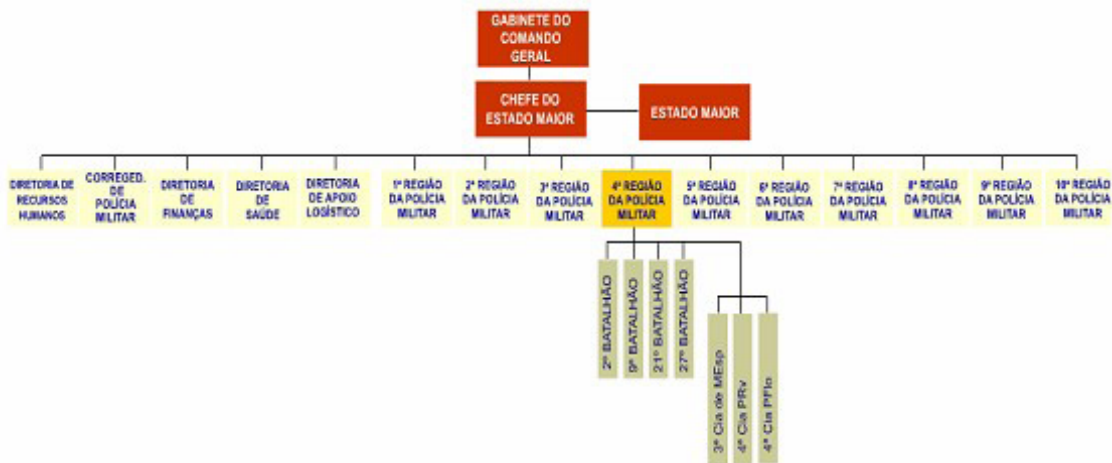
GABINETE DO COMANDO GERAL

CHEFE DO ESTADO MAIOR

ESTADO MAIOR

DIRETORIA DE RECURSOS HUMANOS

CORREGED. DE POLÍCIA MILITAR

DIRETORIA DE FINANÇAS

DIRETORIA DE SAÚDE

DIRETORIA DE APOIO LOGÍSTICO

1ª REGIÃO DA POLÍCIA MILITAR

2ª REGIÃO DA POLÍCIA MILITAR

3ª REGIÃO DA POLÍCIA MILITAR

4ª REGIÃO DA POLÍCIA MILITAR

5ª REGIÃO DA POLÍCIA MILITAR

6ª REGIÃO DA POLÍCIA MILITAR

7ª REGIÃO DA POLÍCIA MILITAR

8ª REGIÃO DA POLÍCIA MILITAR

9ª REGIÃO DA POLÍCIA MILITAR

10ª REGIÃO DA POLÍCIA MILITAR

2º BATALHÃO

9º BATALHÃO

21º BATALHÃO

27º BATALHÃO

3ª Cia de MEsp

4ª Cia PRv

4ª Cia PFlo